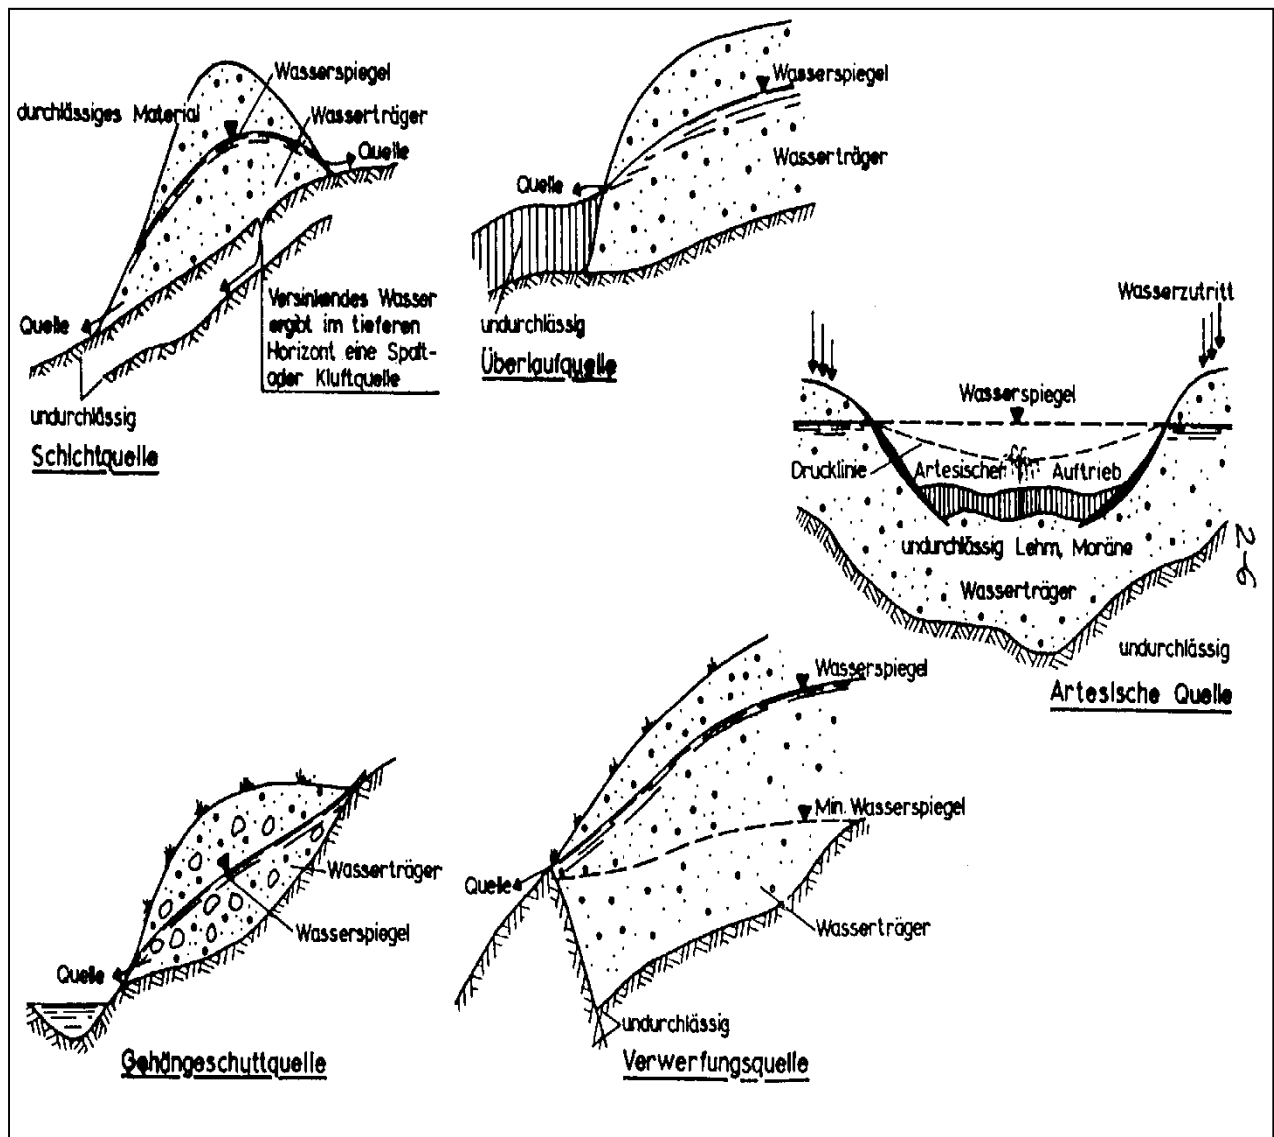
Wasserspiegel
durchlässiges Material
Wasserträger
Quelle
Quelle
Versinkendes Wasser ergibt im tieferen Horizont eine Spalt- oder Kluftquelle
undurchlässig
Schichtquelle

Wasserspiegel
Wasserträger
Quelle
undurchlässig
Überlaufquelle

Wasserzutritt
Wasserspiegel
Drucklinie
Artesischer
Auftrieb
undurchlässig Lehm, Moräne
Wasserträger
undurchlässig
Artesische Quelle

Wasserträger
Wasserspiegel
Quelle
Gehängeschuttquelle

Wasserspiegel
Min. Wasserspiegel
Quelle
Wasserträger
undurchlässig
Verwerfungsquelle